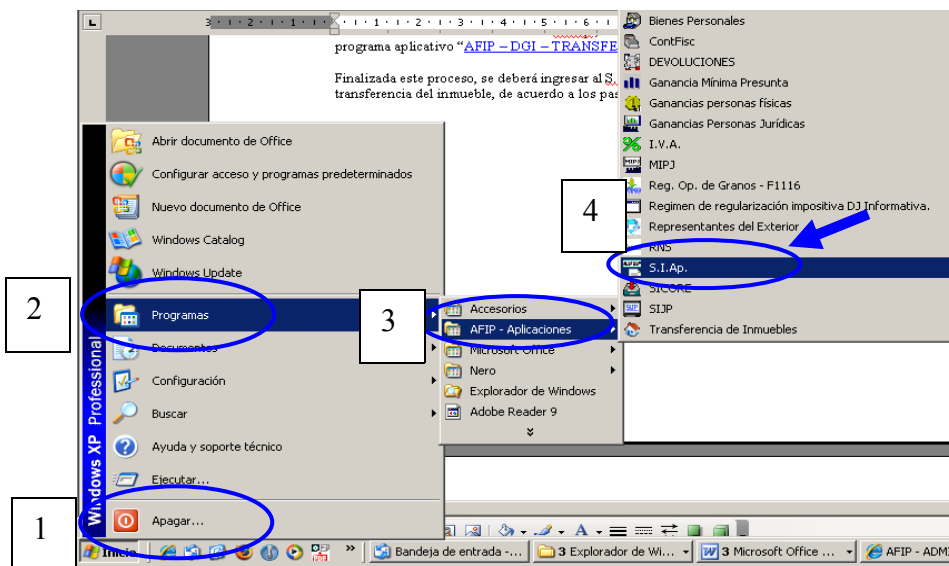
3 · 2 · 1 · · 1 · 2 · 3 · 4 · 5 · 6

programa aplicativo "AFIP – DGI – TRANSFE

Finalizada este proceso, se deberá ingresar al S. transferencia del inmueble, de acuerdo a los pas

Bienes Personales
ContFisc
DEVOLUCIONES
Ganancia Mínima Presunta
Ganancias personas físicas
Ganancias Personas Jurídicas
I.V.A.
MIPJ
Reg. Op. de Granos - F1116
Regimen de regularización impositiva DJ Informativa.
Representantes del Exterior
RNS
S.I.Ap.
SICORE
SIJP
Transferencia de Inmuebles

4

Abrir documento de Office
Configurar acceso y programas predeterminados
Nuevo documento de Office
Windows Catalog
Windows Update

2

Programas

3

Accesorios
AFIP - Aplicaciones
Microsoft Office
Nero
Explorador de Windows
Adobe Reader 9

Documentos
Configuración
Buscar
Ayuda y soporte técnico
Ejecutar...

Windows XP Professional

1

Apagar...

Inicio
Bandeja de entrada -...
3 Explorador de Wi...
3 Microsoft Office ...
AFIP - ADM